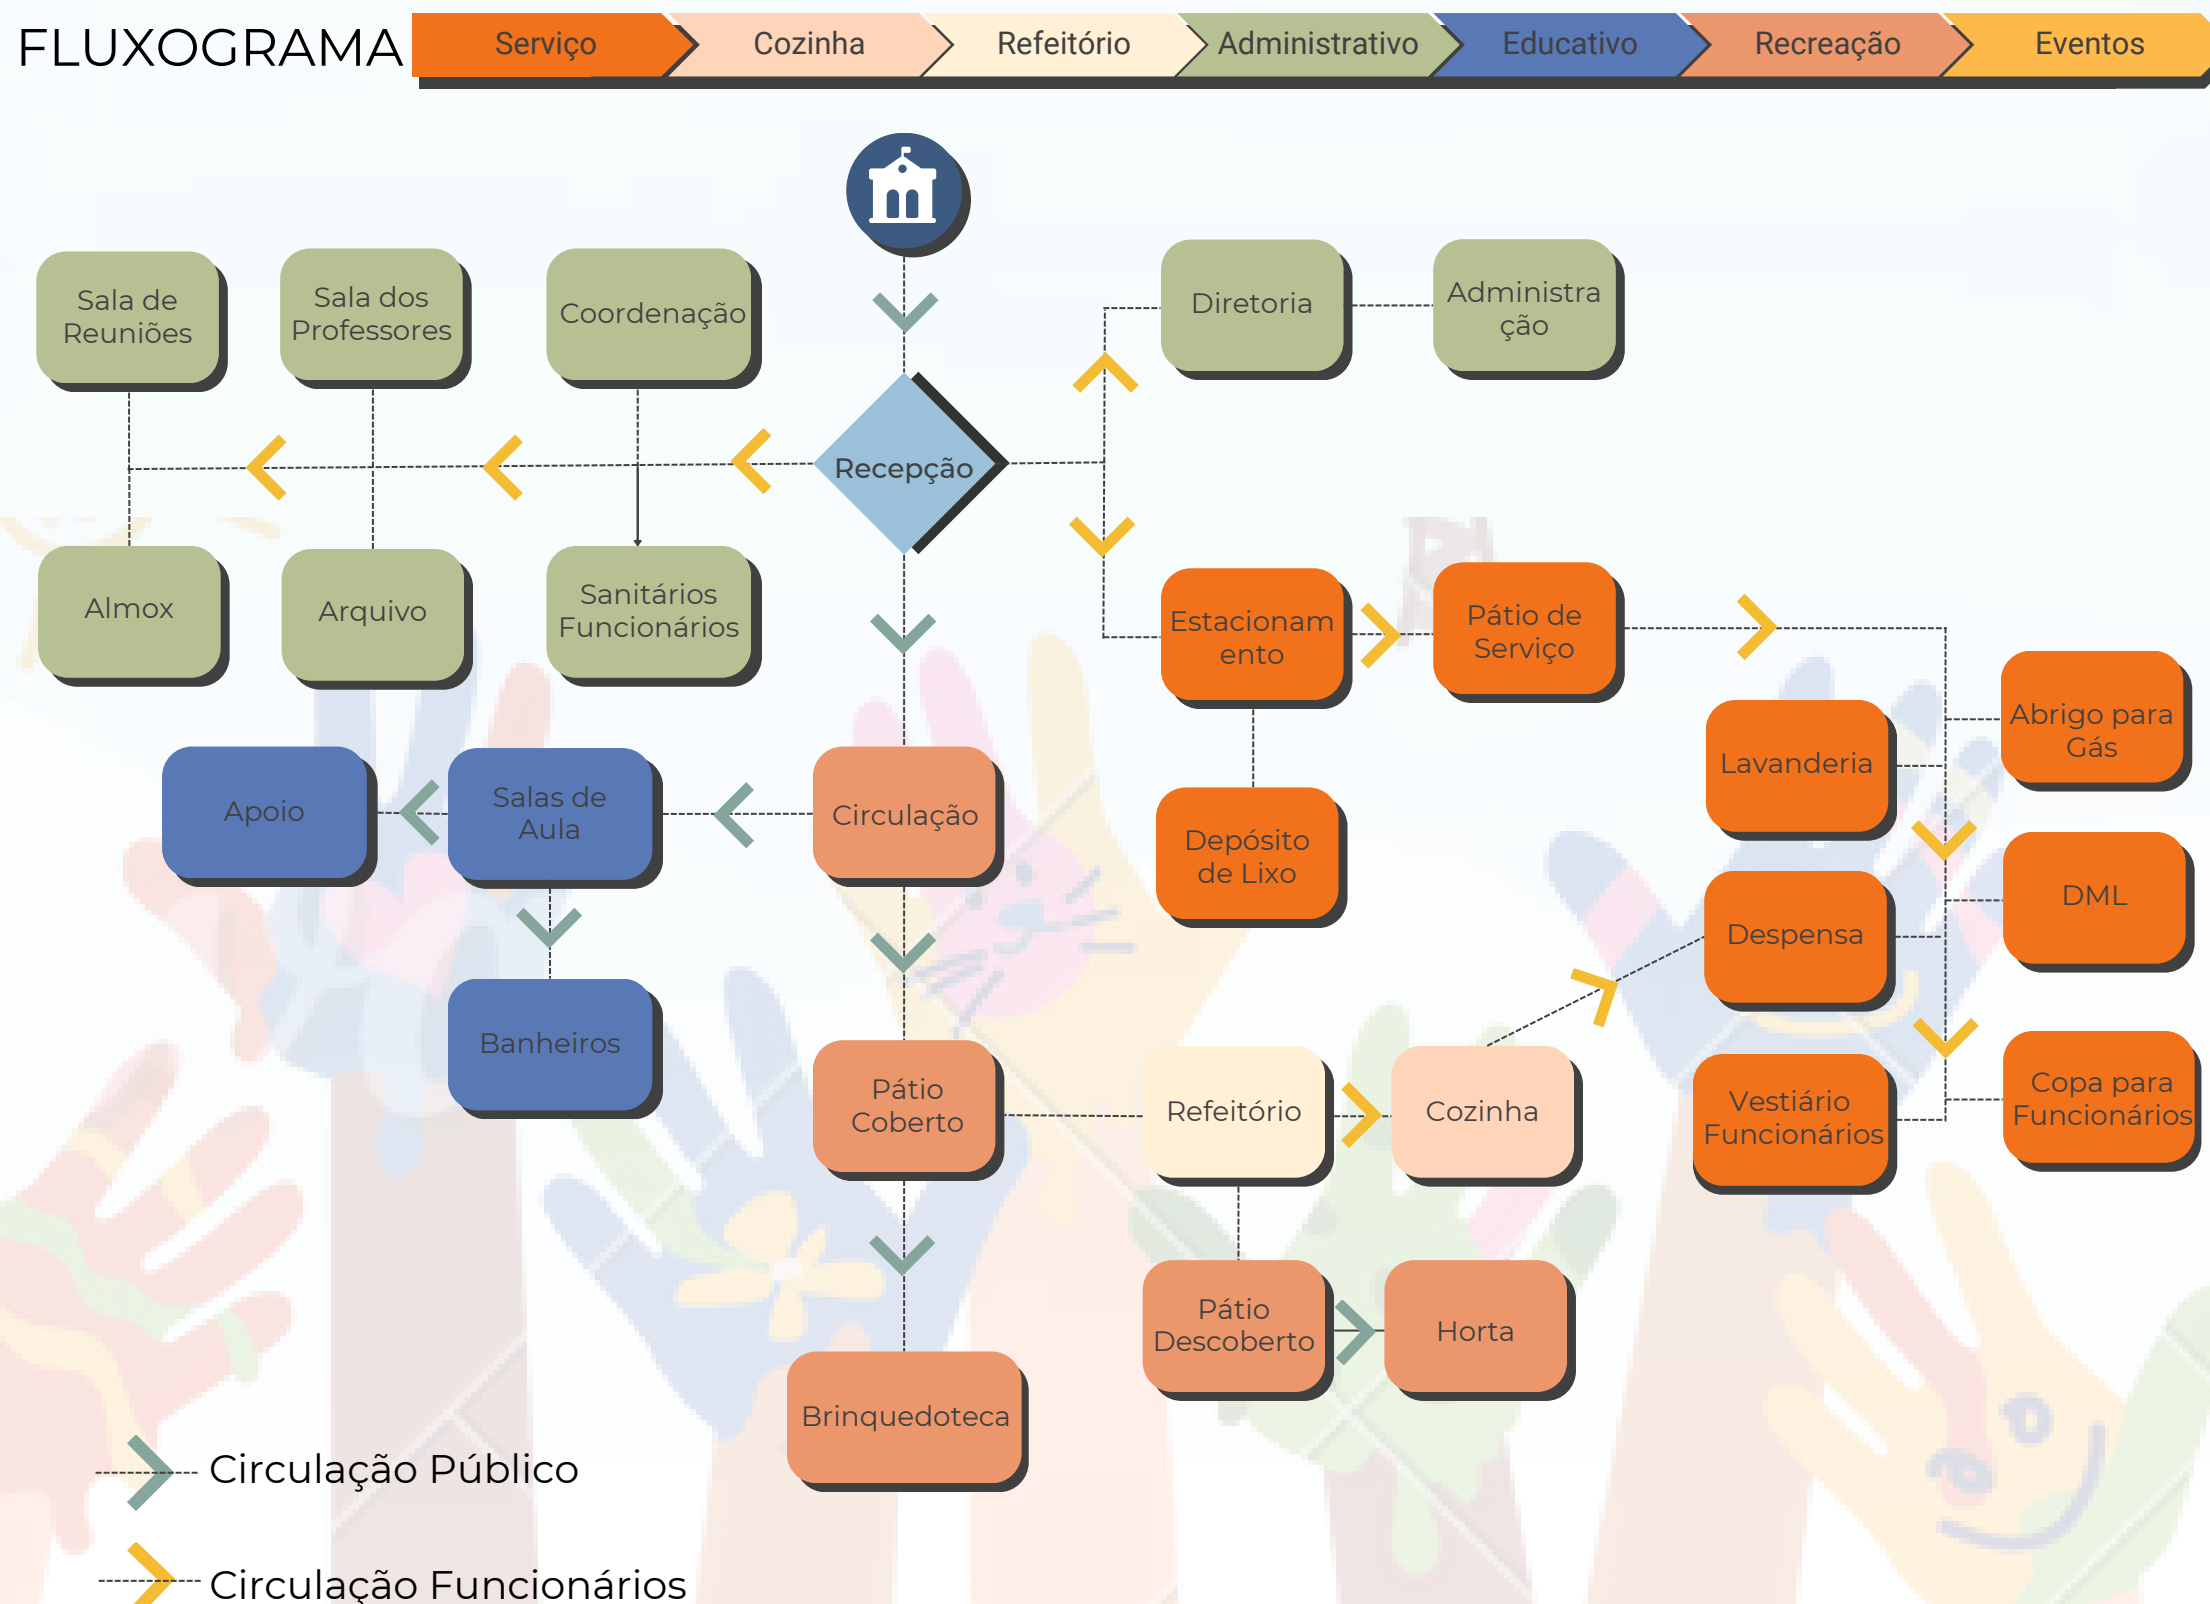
FLUXOGRAMA

Serviço | Cozinha | Refeitório | Administrativo | Educativo | Recreação | Eventos

Sala de Reuniões
Sala dos Professores
Coordenação
Diretoria
Administração
Recepção
Almox
Arquivo
Sanitários Funcionários
Estacionamento
Pátio de Serviço
Abrigo para Gás
Lavanderia
Apoio
Salas de Aula
Circulação
Depósito de Lixo
DML
Despensa
Banheiros
Pátio Coberto
Refeitório
Cozinha
Vestiário Funcionários
Copa para Funcionários
Pátio Descoberto
Horta
Brinquedoteca

Circulação Público
Circulação Funcionários